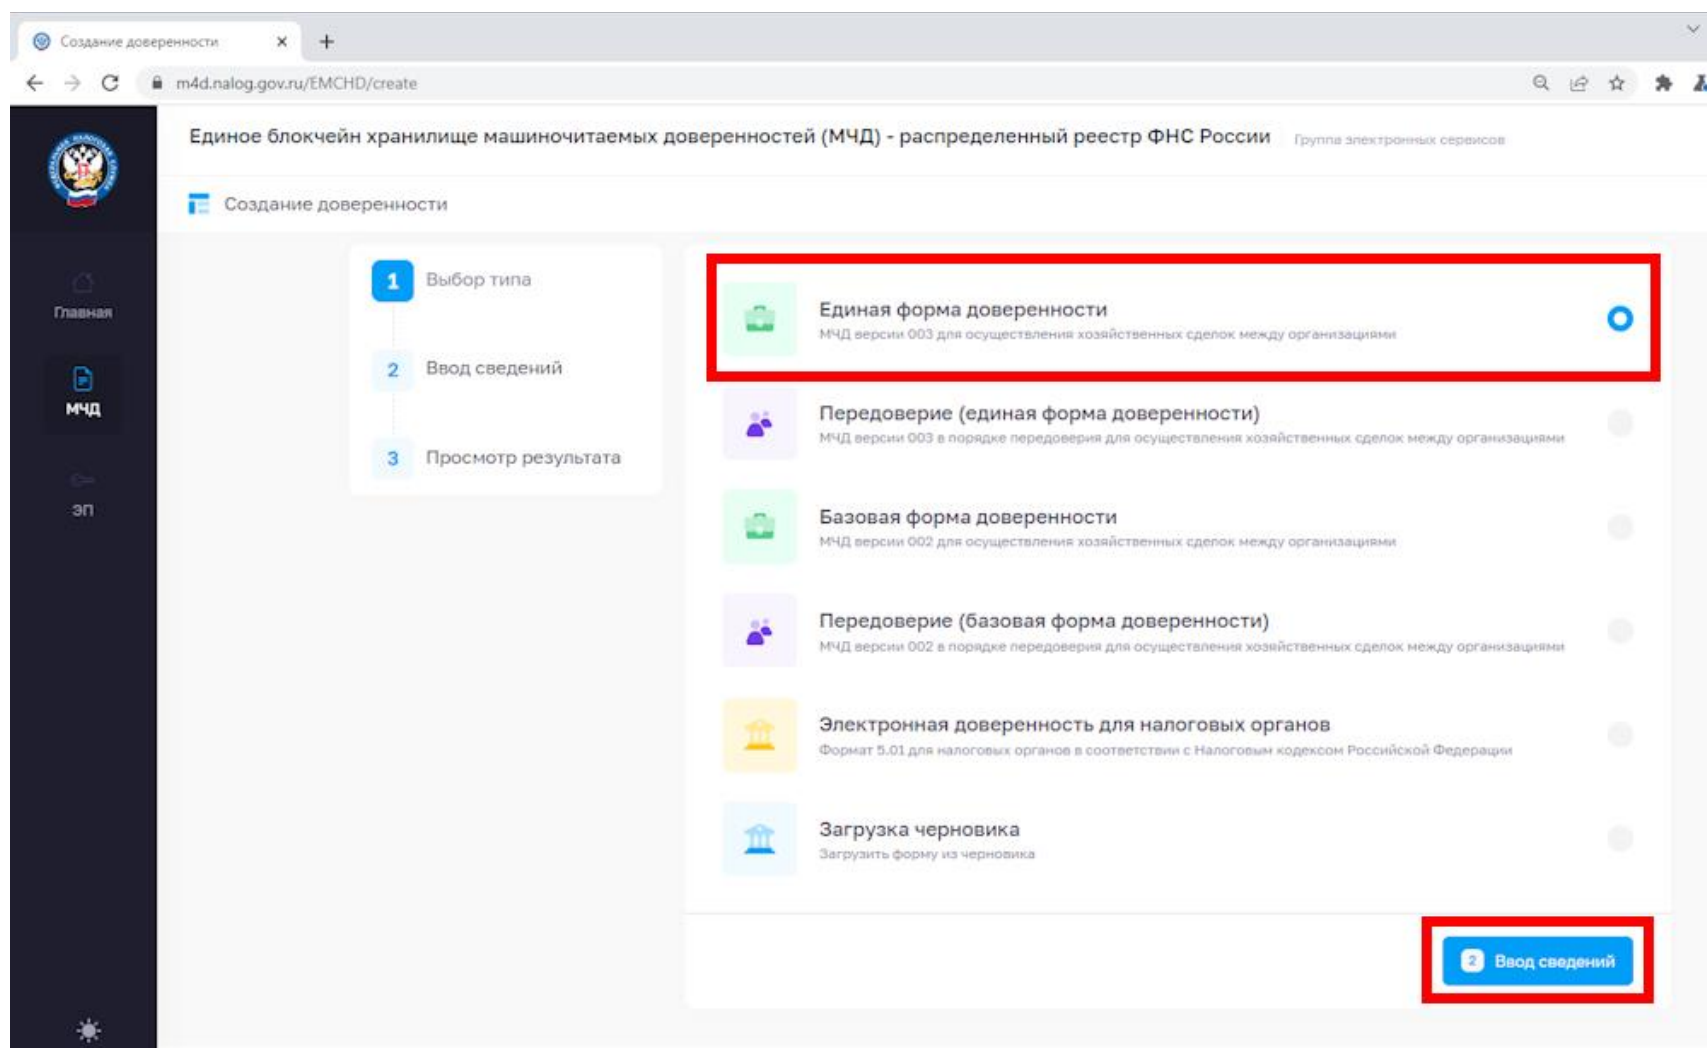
Создание доверенности

m4d.nalog.gov.ru/EMCHD/create

Единое блокчейн хранилище машиночитаемых доверенностей (МЧД) - распределенный реестр ФНС России Группа электронных сервисов

Главная

МЧД

ЭП

Создание доверенности

1 Выбор типа

2 Ввод сведений

3 Просмотр результата

Единая форма доверенности
МЧД версии 003 для осуществления хозяйственных сделок между организациями

Передоверие (единая форма доверенности)
МЧД версии 003 в порядке передоверия для осуществления хозяйственных сделок между организациями

Базовая форма доверенности
МЧД версии 002 для осуществления хозяйственных сделок между организациями

Передоверие (базовая форма доверенности)
МЧД версии 002 в порядке передоверия для осуществления хозяйственных сделок между организациями

Электронная доверенность для налоговых органов
Формат 5.01 для налоговых органов в соответствии с Налоговым кодексом Российской Федерации

Загрузка черновика
Загрузить форму из черновика

2 Ввод сведений